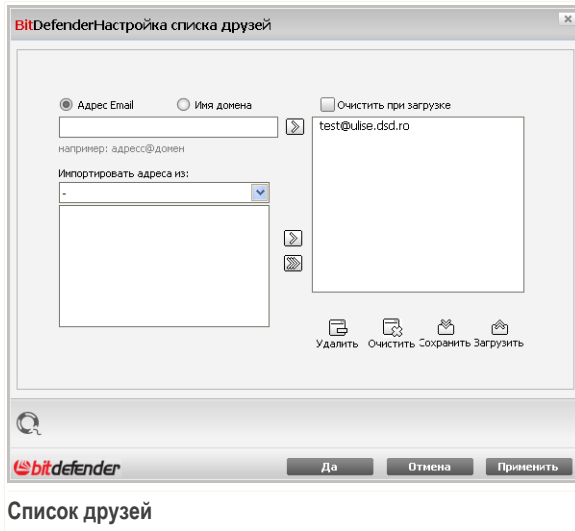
BitDefenderНастройка списка друзей

Адрес Email
Имя домена
Очистить при загрузке
test@ulise.dsd.ro
например: адресс@домен
Импортировать адреса из:
-

Удалить Очистить Сохранить Загрузить

bitdefender
Да
Отмена
Применить

Список друзей